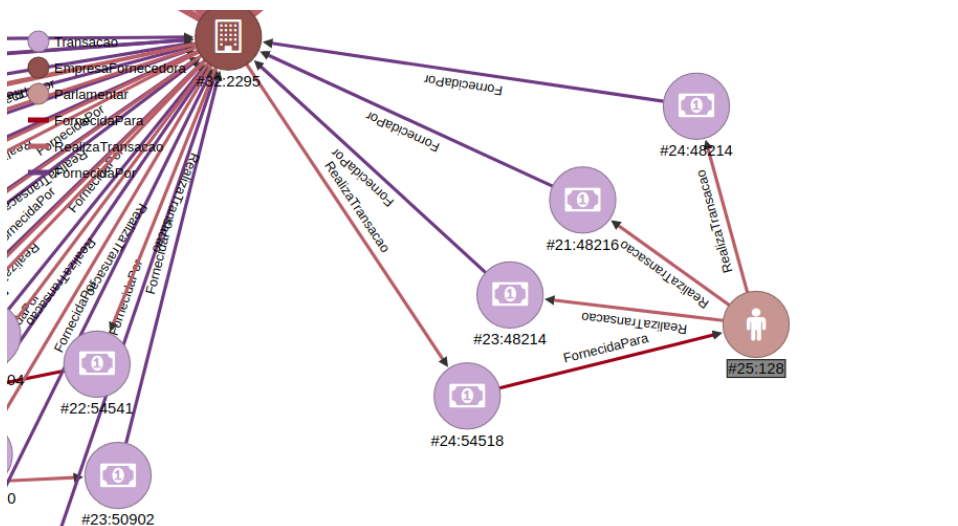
Transacao
EmpresaFornecedora
Parlamentar
FornecidaPara
RealizaTransacao
FornecidaPor
#32:2295
FornecidaPor
FornecidaPor
FornecidaPor
RealizaTransacao
#24:48214
RealizaTransacao
#21:48216
RealizaTransacao
#23:48214
RealizaTransacao
FornecidaPara
#25:128
#24:54518
#22:54541
#23:50902
RealizaTransacao
FornecidaPor
RealizaTransacao
FornecidaPor
FornecidaPor
RealizaTransacao
FornecidaPor
04
0